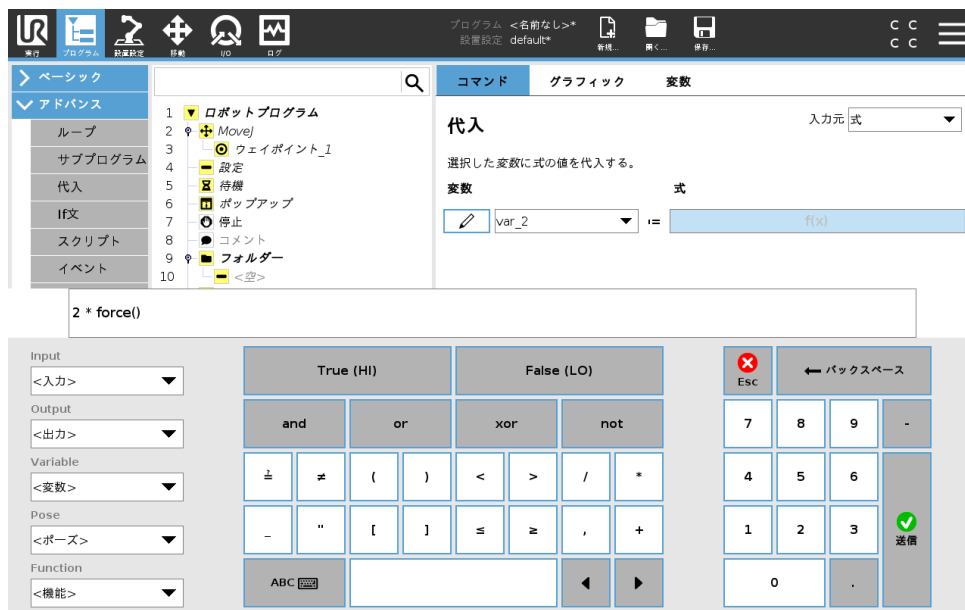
実行 プログラム 設置設定 移動 I/O ログ

プログラム <名前なし>*
設置設定 default*

新規... 開く... 保存...

C C
C C

ベーシック
アドバンス
ループ
サブプログラム
代入
If文
スクリプト
イベント

1 ロボットプログラム
2 MoveJ
3 ウェイポイント_1
4 設定
5 待機
6 ポップアップ
7 停止
8 コメント
9 フォルダー
10 <空>

コマンド グラフィック 変数

代入

入力元 式

選択した変数に式の値を代入する。

変数 式

var_2 := f(x)

2 * force()

Input
<入力>
Output
<出力>
Variable
<変数>
Pose
<ポーズ>
Function
<機能>

True (HI) False (LO)
and or xor not
$\stackrel{?}{=}$ ≠ ( ) < > / *
_ " [ ] ≤ ≥ , +
ABC

Esc
バックスペース
7 8 9 -
4 5 6
1 2 3
送信
0 .